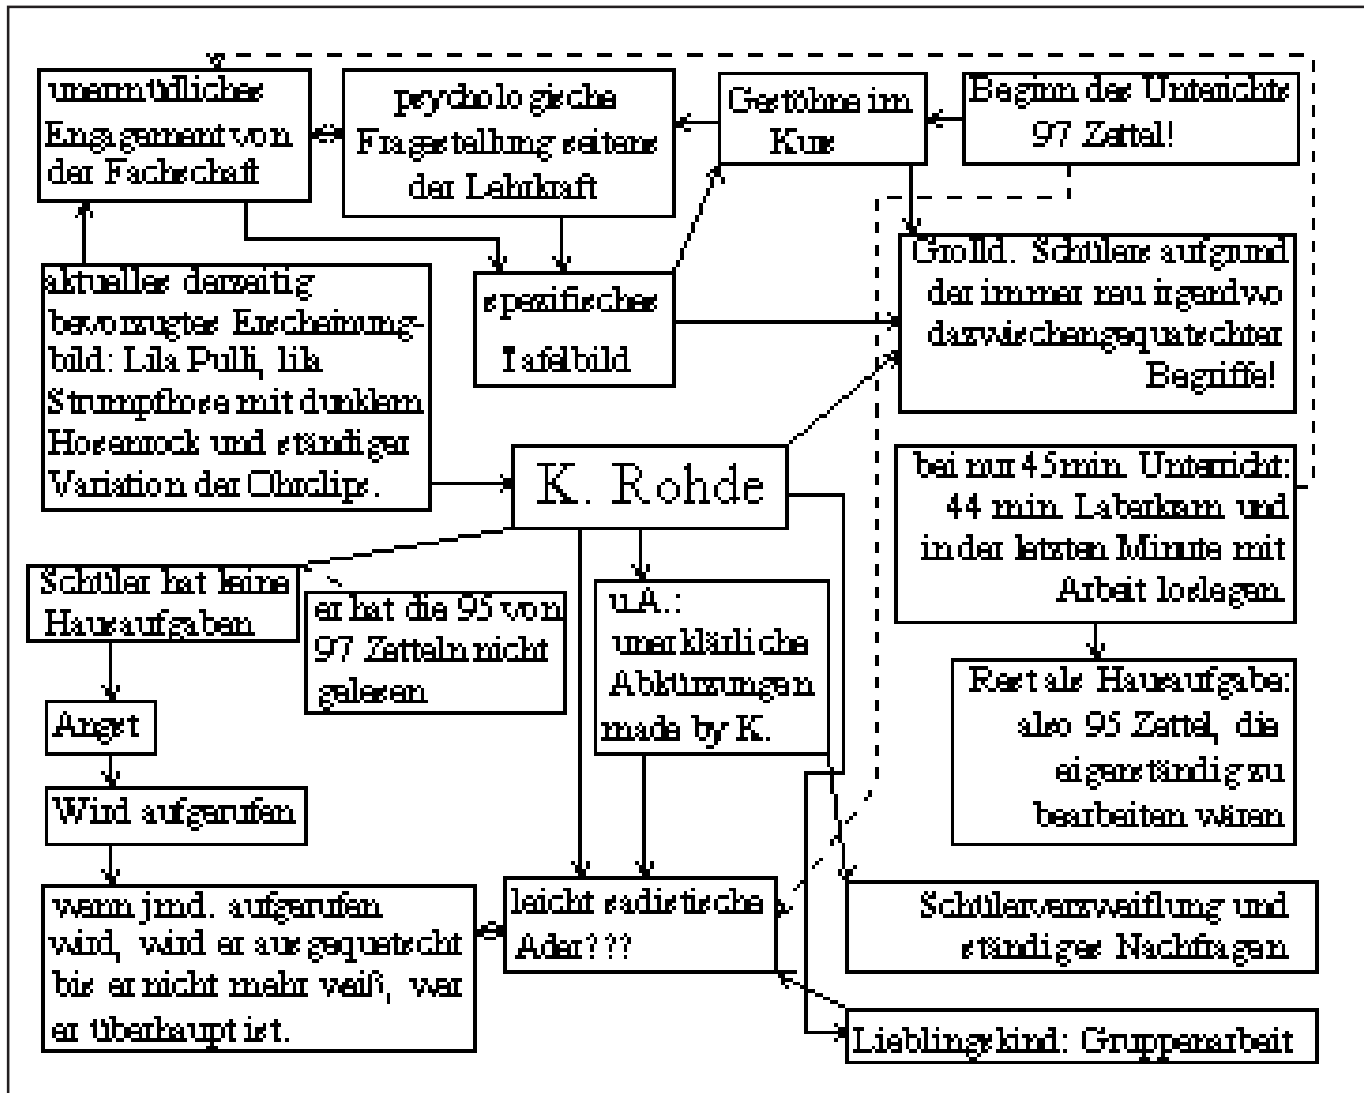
unermüdliches Engagement von der Fachschaft

psychologische Fragestellung seitens der Lehrkraft

Gestöhne im Kurs

Beginn des Unterichts 97 Zettel!

aktuelles derzeitig bevorzugtes Erscheinungbild: Lila Pulli, lila Strumpfhose mit dunklem Hosenrock und ständiger Variation der Ohrclips.

spezifisches Tafelbild

Grolld. Schülers aufgrund der immer neu irgendwo dazwischengequetschter Begriffe!

K. Rohde

bei nur 45 min. Unterricht: 44 min. Laberkram und in der letzten Minute mit Arbeit loslegen.

Schüler hat keine Hausaufgaben

er hat die 95 von 97 Zetteln nicht gelesen

u.A.: unerklärliche Abkürzungen made by K.

Rest als Hausaufgabe: also 95 Zettel, die eigenständig zu bearbeiten wären

Angst

Wird aufgerufen

wenn jmd. aufgerufen wird, wird er ausgequetscht bis er nicht mehr weiß, wer er überhaupt ist.

leicht sadistische Ader???

Schülerverzweiflung und ständiges Nachfragen

Lieblingskind: Gruppenarbeit